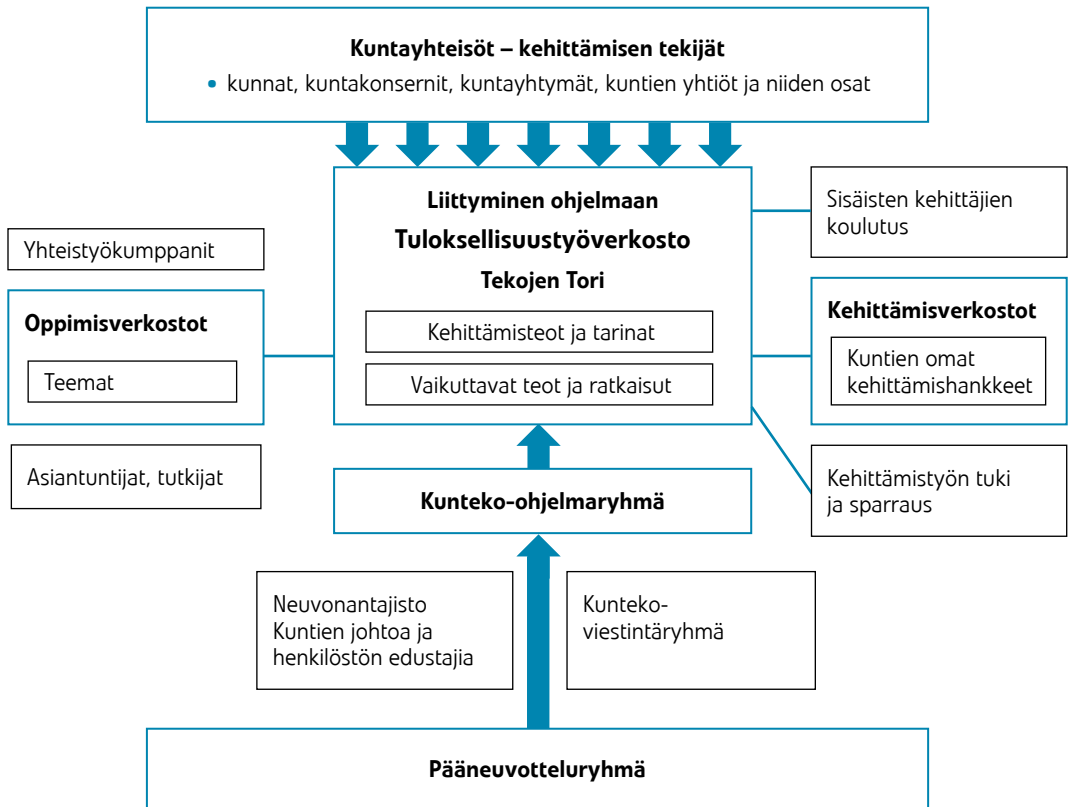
Kuntayhteisöt – kehittämisen tekijät

• kunnat, kuntakonsernit, kuntayhtymät, kuntien yhtiöt ja niiden osat

Liittyminen ohjelmaan

Tuloksellisuustyöverkosto

Tekojen Tori

Kehittämisteot ja tarinat

Vaikuttavat teot ja ratkaisut

Sisäisten kehittäjien koulutus

Yhteistyökumppanit

Oppimisverkostot

Teemat

Kehittämisverkostot

Kuntien omat kehittämishankkeet

Asiantuntijat, tutkijat

Kehittämistyön tuki ja sparraus

Kunteko-ohjelmaryhmä

Neuvonantajisto Kuntien johtoa ja henkilöstön edustajia

Kunteko-viestintäryhmä

Pääneuvotteluryhmä